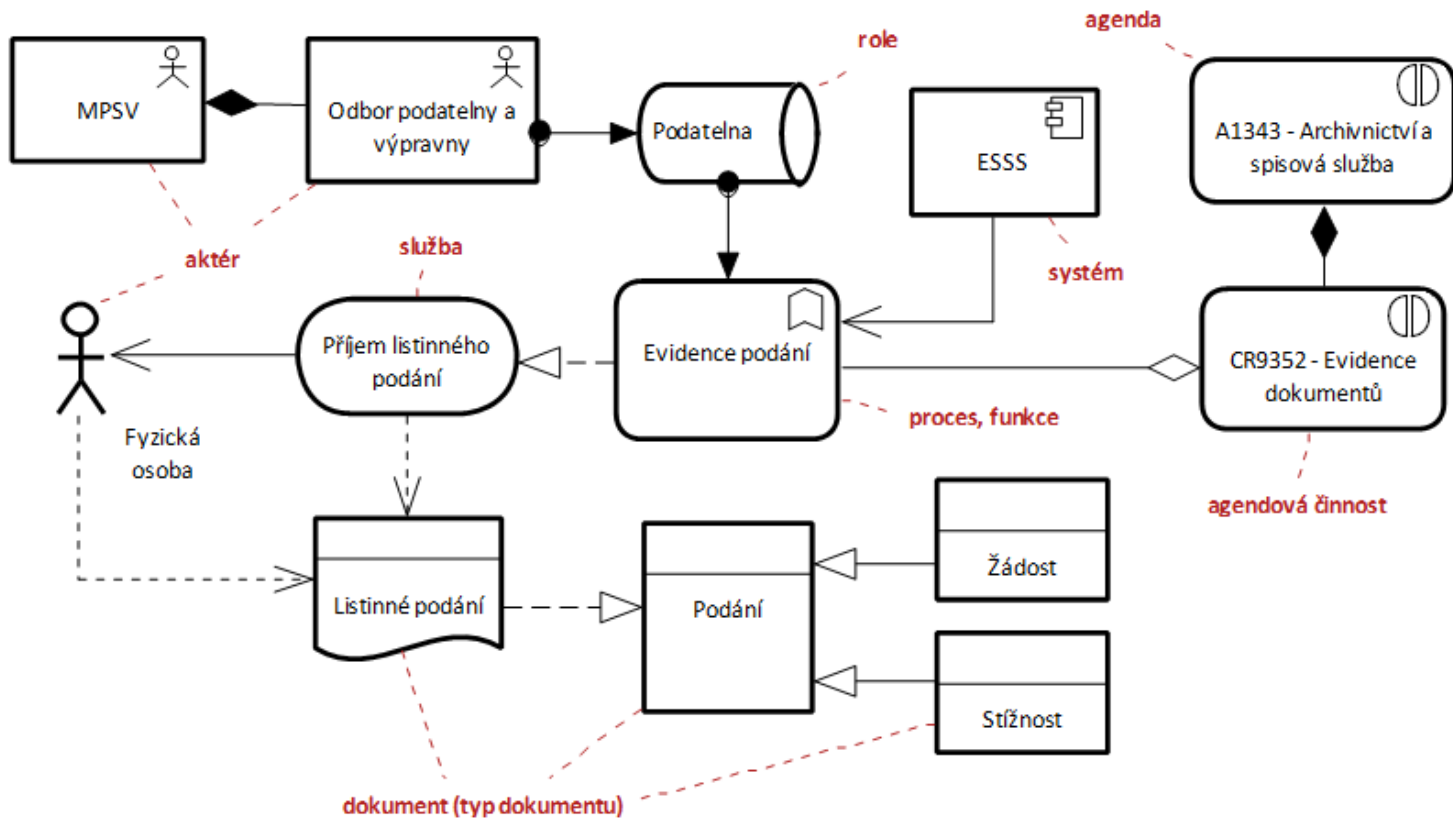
agenda

role

MPSV

Odbor podatelny a výpravny

Podatelna

ESSS

A1343 - Archivnictví a spisová služba

aktér

služba

systém

Příjem listinného podání

Evidence podání

CR9352 - Evidence dokumentů

Fyzická osoba

proces, funkce

agendová činnost

Žádost

Listinné podání

Podání

Stížnost

dokument (typ dokumentu)